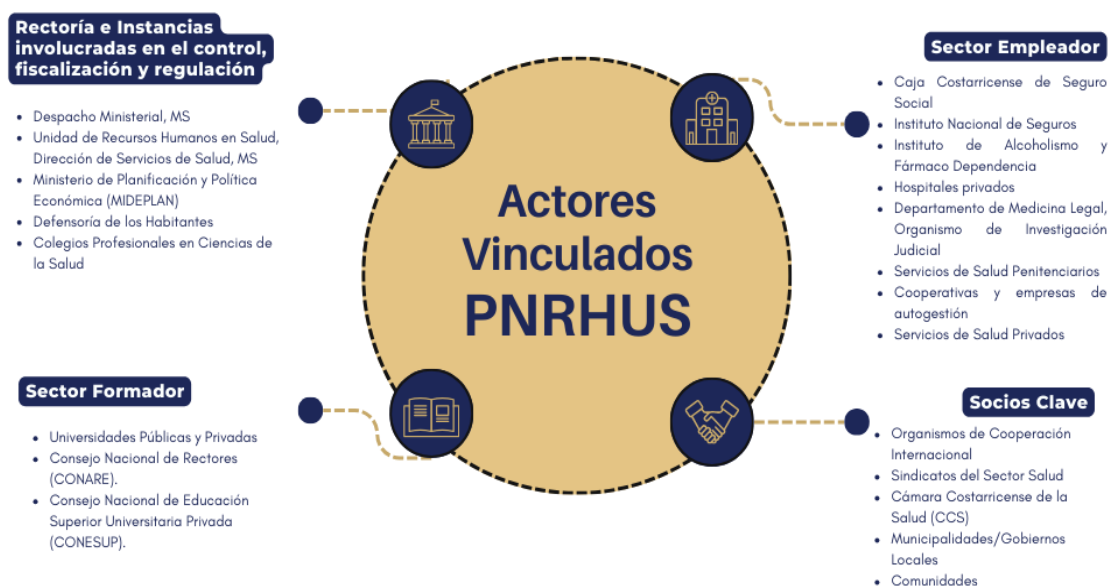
Rectoría e Instancias involucradas en el control, fiscalización y regulación

- Despacho Ministerial, MS
- Unidad de Recursos Humanos en Salud, Dirección de Servicios de Salud, MS
- Ministerio de Planificación y Política Económica (MIDEPLAN)
- Defensoría de los Habitantes
- Colegios Profesionales en Ciencias de la Salud

Sector Empleador

- Caja Costarricense de Seguro Social
- Instituto Nacional de Seguros
- Instituto de Alcoholismo y Fármaco Dependencia
- Hospitales privados
- Departamento de Medicina Legal, Organismo de Investigación Judicial
- Servicios de Salud Penitenciarios
- Cooperativas y empresas de autogestión
- Servicios de Salud Privados

Actores Vinculados PNRHUS

Sector Formador

- Universidades Públicas y Privadas
- Consejo Nacional de Rectores (CONARE).
- Consejo Nacional de Educación Superior Universitaria Privada (CONESUP).

Socios Clave

- Organismos de Cooperación Internacional
- Sindicatos del Sector Salud
- Cámara Costarricense de la Salud (CCS)
- Municipalidades/Gobiernos Locales
- Comunidades